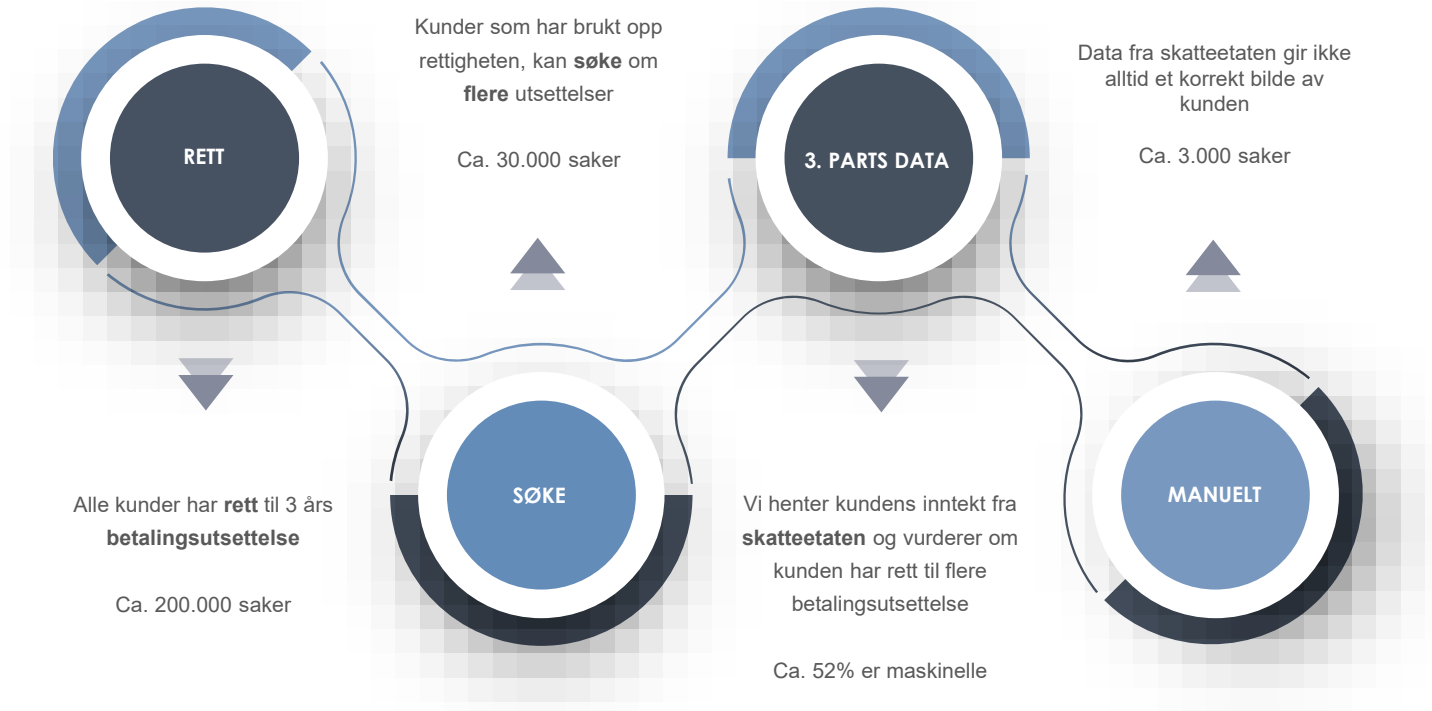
RETT

Alle kunder har **rett** til 3 års **betalingsutsettelse**

Ca. 200.000 saker

Kunder som har brukt opp rettigheten, kan **søke** om **flere** utsettelser

Ca. 30.000 saker

SØKE

3. PARTS DATA

Vi henter kundens inntekt fra **skatteetaten** og vurderer om kunden har rett til flere betalingsutsettelse

Ca. 52% er maskinelle

Data fra skatteetaten gir ikke alltid et korrekt bilde av kunden

Ca. 3.000 saker

MANUELT